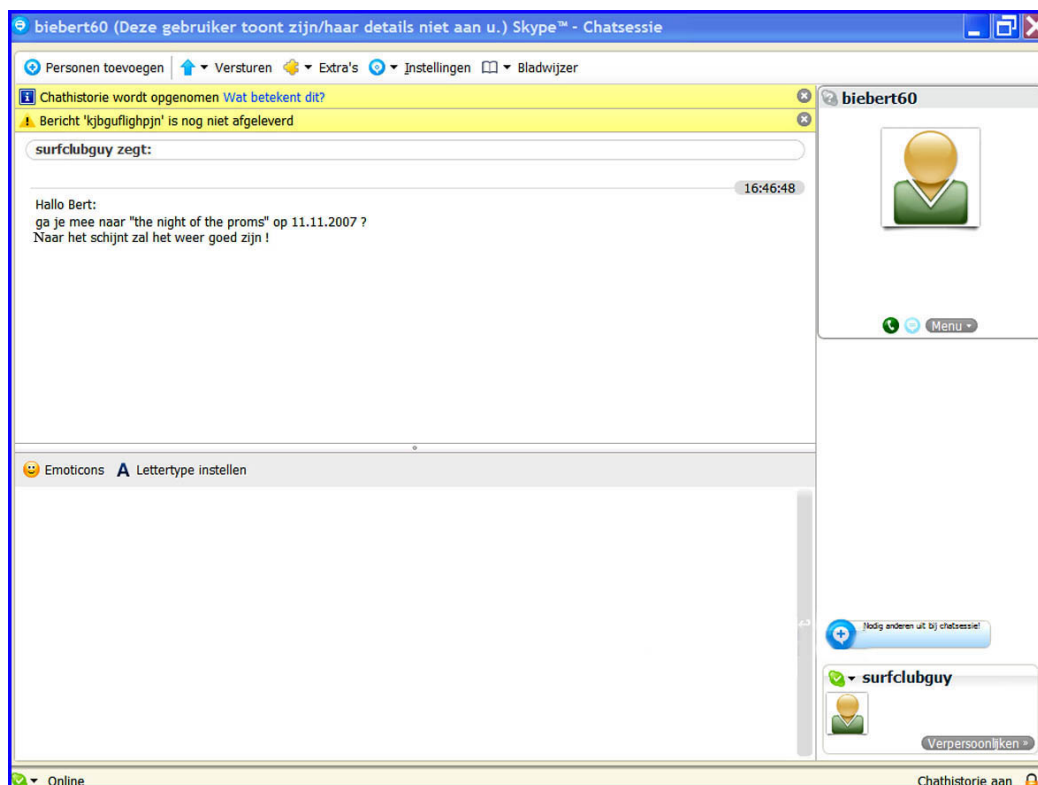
biebert60 (Deze gebruiker toont zijn/haar details niet aan u.) Skype™ - Chatsessie

Personen toevoegen | Versturen | Extra's | Instellingen | Bladwijzer

Chathistorie wordt opgenomen Wat betekent dit?

Bericht 'kjbguflighpjn' is nog niet afgeleverd

surfclubguy zegt:

16:46:48

Hallo Bert:
ga je mee naar "the night of the proms" op 11.11.2007 ?
Naar het schijnt zal het weer goed zijn !

biebert60

Menu

Emoticons A Lettertype instellen

Nodig anderen uit bij chatsessie!

surfclubguy

Verpersoonlijken »

Online

Chathistorie aan